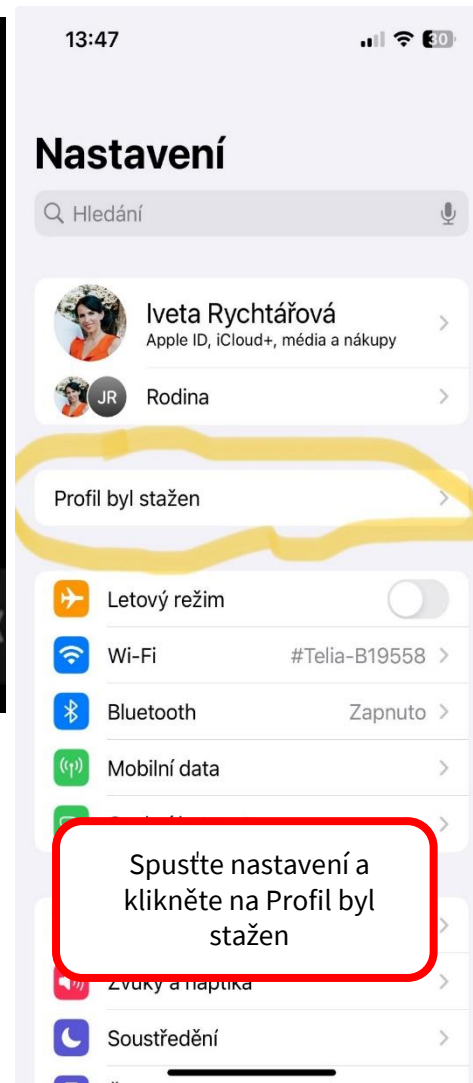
13:47

30

Nastavení

Hledání

Iveta Rychtářová
Apple ID, iCloud+, média a nákupy

JR

Rodina

Profil byl stažen

Letový režim

Wi-Fi #Telia-B19558

Bluetooth Zapnuto

Mobilní data

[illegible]

Spusťte nastavení a klikněte na Profil byl stažen

Zvuky a haptika

Soustředění